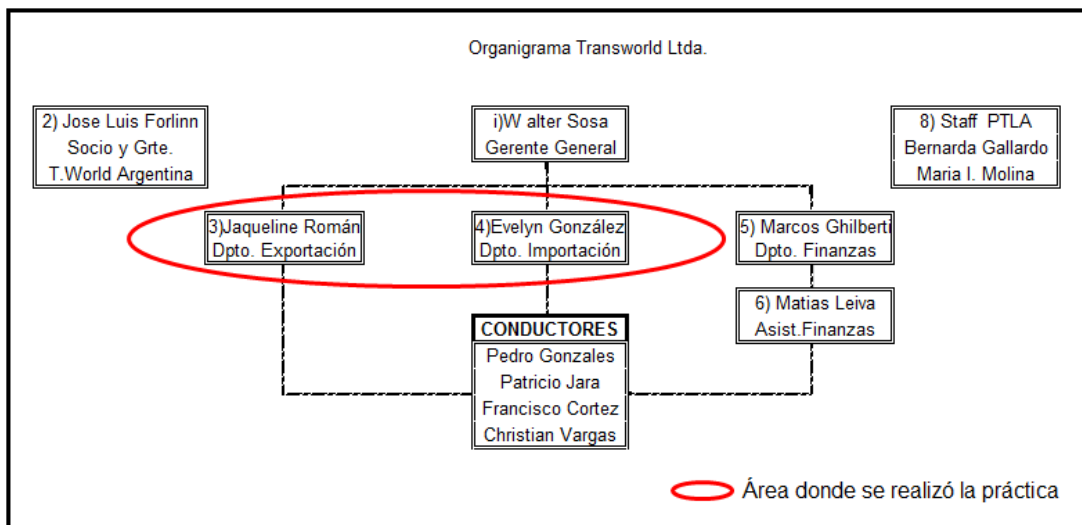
Organigrama Transworld Ltda.

2) Jose Luis Forlinn
Socio y Grte.
T.World Argentina

i)W alter Sosa
Gerente General

8) Staff PTLA
Bernarda Gallardo
Maria I. Molina

3)Jaqueline Román
Dpto. Exportación

4)Evelyn González
Dpto. Importación

5) Marcos Ghilberti
Dpto. Finanzas

6) Matias Leiva
Asist.Finanzas

CONDUCTORES
Pedro Gonzales
Patricio Jara
Francisco Cortez
Christian Vargas

Área donde se realizó la práctica